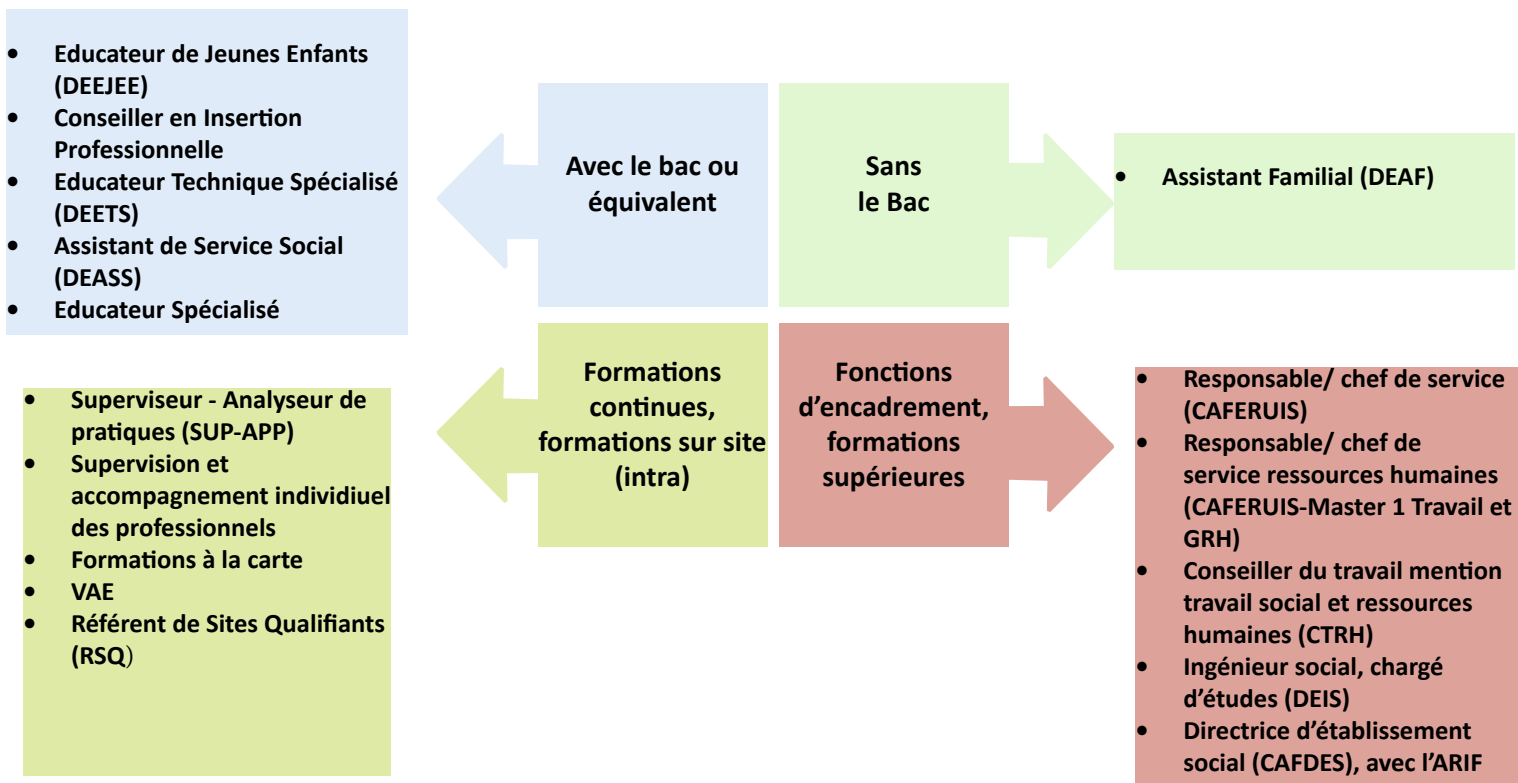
- Educateur de Jeunes Enfants (DEEJEE)
- Conseiller en Insertion Professionnelle
- Educateur Technique Spécialisé (DEETS)
- Assistant de Service Social (DEASS)
- Educateur Spécialisé

Avec le bac ou équivalent

Sans le Bac

- Assistant Familial (DEAF)

- Superviseur - Analyseur de pratiques (SUP-APP)
- Supervision et accompagnement individiuel des professionnels
- Formations à la carte
- VAE
- Référent de Sites Qualifiants (RSQ)

Formations continues, formations sur site (intra)

Fonctions d'encadrement, formations supérieures

- Responsable/ chef de service (CAFERUIS)
- Responsable/ chef de service ressources humaines (CAFERUIS-Master 1 Travail et GRH)
- Conseiller du travail mention travail social et ressources humaines (CTRH)
- Ingénieur social, chargé d'études (DEIS)
- Directrice d'établissement social (CAFDES), avec l'ARIF